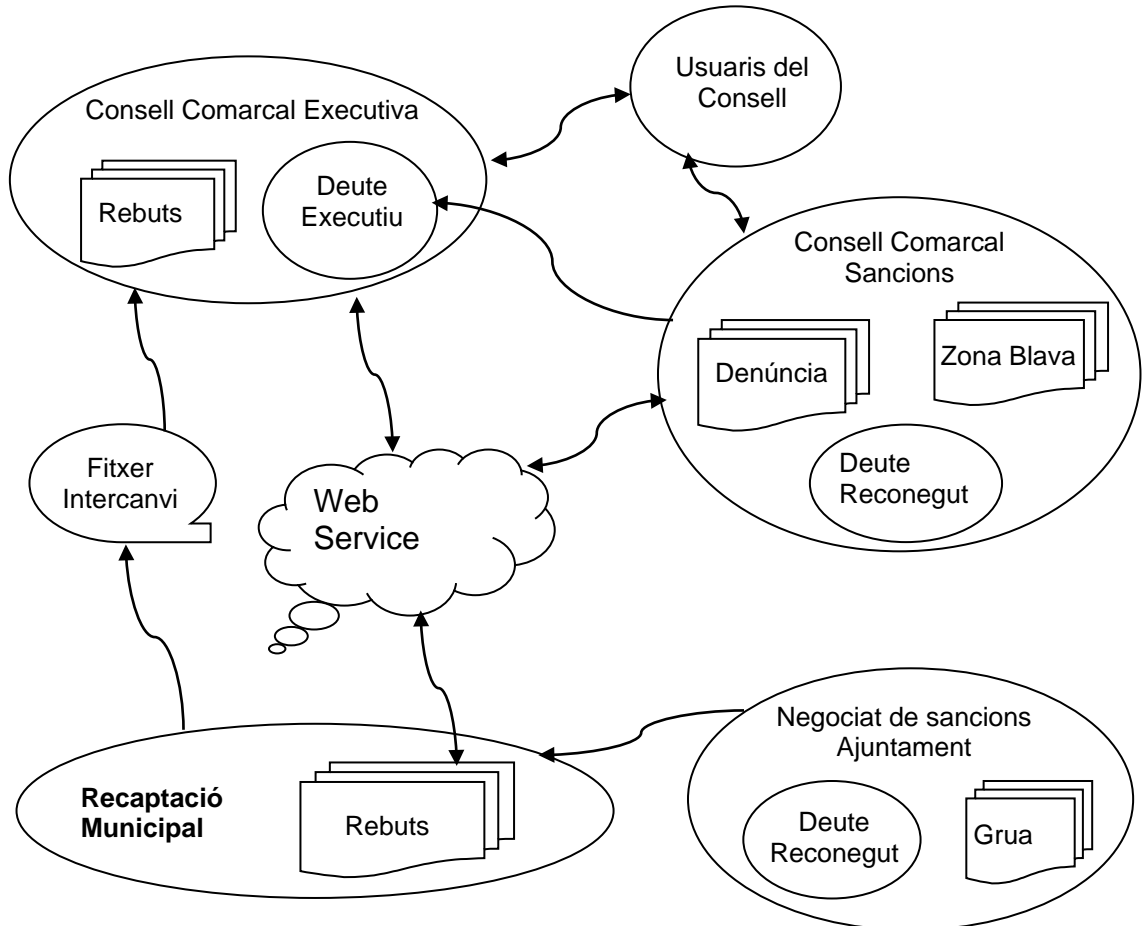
Usuaris del Consell

Consell Comarcal Executiva

Rebuts

Deute Executiu

Consell Comarcal Sancions

Denúncia

Zona Blava

Deute Reconegut

Fitxer Intercanvi

Web Service

Negociat de sancions Ajuntament

Deute Reconegut

Grua

Recaptació Municipal

Rebuts